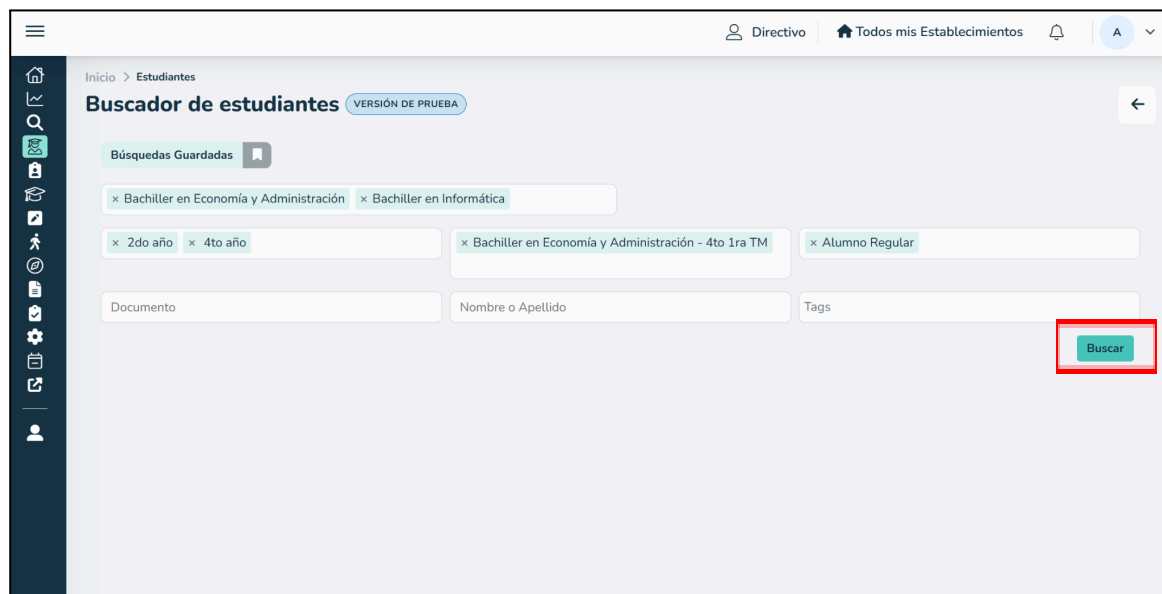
Directivo

Todos mis Establecimientos

A

Inicio > Estudiantes

Buscador de estudiantes VERSIÓN DE PRUEBA

Búsquedas Guardadas

× Bachiller en Economía y Administración × Bachiller en Informática

× 2do año × 4to año

× Bachiller en Economía y Administración - 4to 1ra TM

× Alumno Regular

Documento

Nombre o Apellido

Tags

Buscar